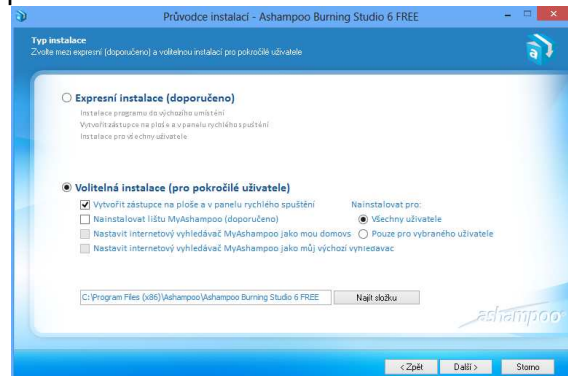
Průvodce instalací - Ashampoo Burning Studio 6 FREE

Typ instalace
Zvolte mezi expresní (doporučeno) a volitelnou instalací pro pokročilé uživatele

Expresní instalace (doporučeno)
Instalace programu do výchozího umístění
Vytvořit zástupce na ploše a v panelu rychlého spuštění
Instalace pro všechny uživatele

Volitelná instalace (pro pokročilé uživatele)
Vytvořit zástupce na ploše a v panelu rychlého spuštění
Nainstalovat lištu MyAshampoo (doporučeno)
Nastavit internetový vyhledávač MyAshampoo jako mou domovs
Nastavit internetový vyhledávač MyAshampoo jako můj výchozí vyhledávač

Nainstalovat pro:
Všechny uživatele
Pouze pro vybraného uživatele

C:\Program Files (x86)\Ashampoo\Ashampoo Burning Studio 6 FREE
Najít složku

ashampoo

< Zpět
Další >
Storno